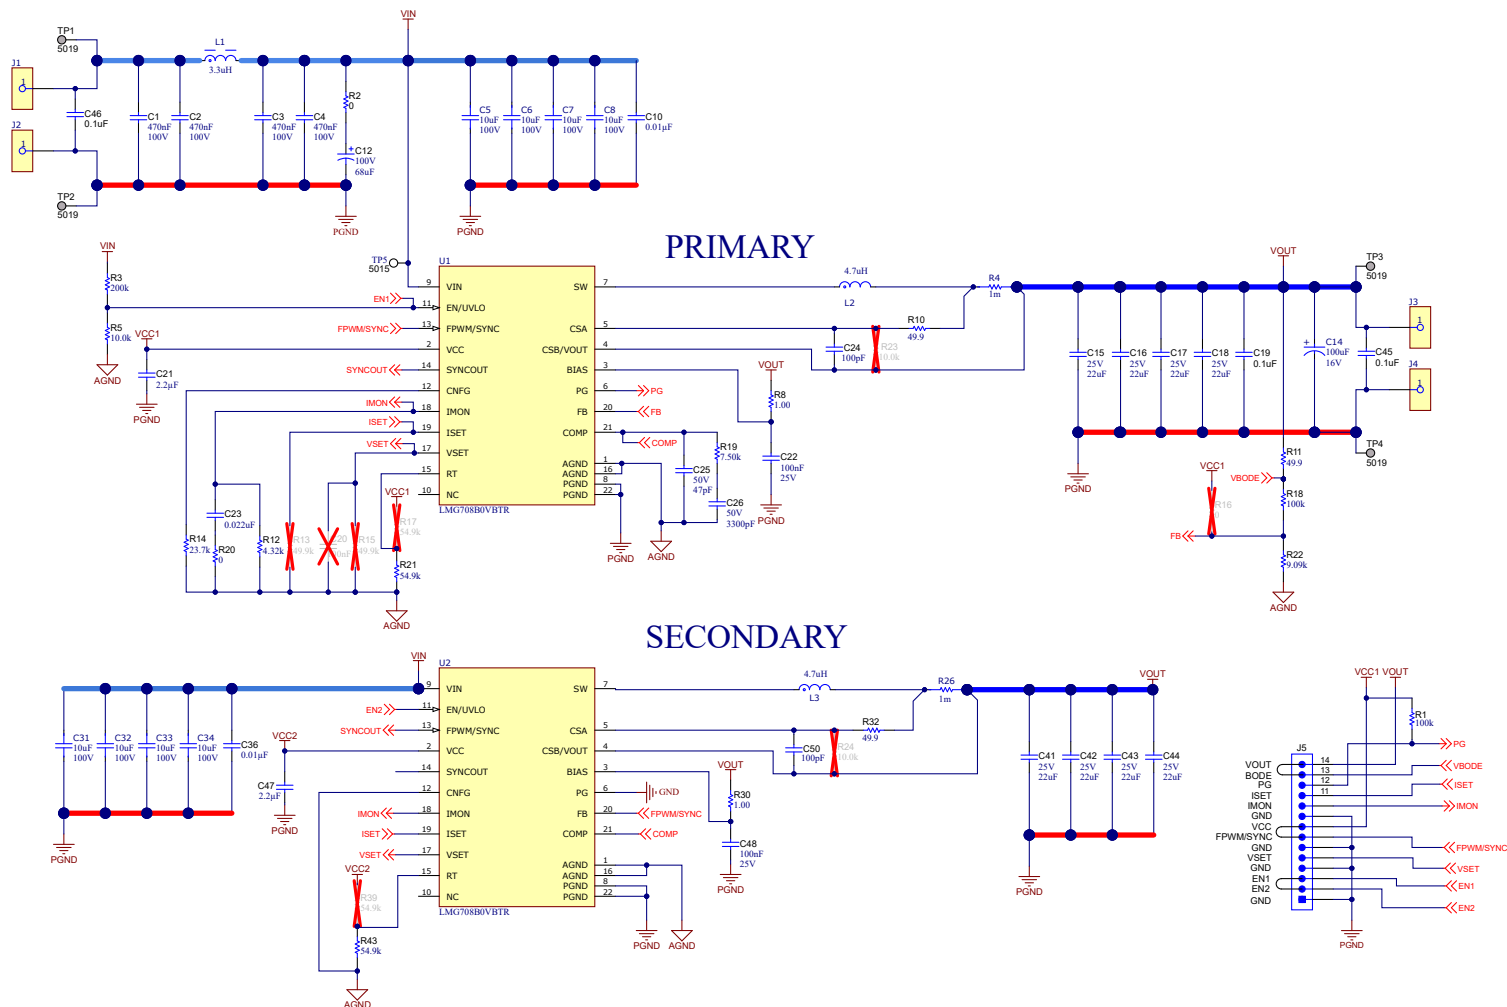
VIN
TP1
5019
L1
3.3uH
J1
1
J2
1
C46
0.1uF
C1
470nF
100V
C2
470nF
100V
C3
470nF
100V
C4
470nF
100V
R2
0
C12
100V
68uF
C5
10uF
100V
C6
10uF
100V
C7
10uF
100V
C8
10uF
100V
C10
0.01µF
TP2
5019
PGND
PGND

PRIMARY

VIN
R3
200k
R5
10.0k
AGND
VCC1
C21
2.2µF
PGND
TP5
5015
U1
EN1
FPWM/SYNC
SYNCOUT
IMON
ISET
VSET
9 VIN
11 EN/UVLO
13 FPWM/SYNC
2 VCC
14 SYNCOUT
12 CNFG
18 IMON
19 ISET
17 VSET
15 RT
10 NC
SW 7
CSA 5
CSB/VOUT 4
BIAS 3
PG 6
FB 20
COMP 21
AGND 1
AGND 16
PGND 8
PGND 22
LMG708B0VBTR
PG
FB
COMP
C23
0.022uF
R14
23.7k
R20
0
R12
4.32k
R13
49.9k
20
10nF
R15
49.9k
VCC1
R17
54.9k
R21
54.9k
AGND
4.7uH
L2
R4
1m
R10
49.9
C24
100pF
R23
10.0k
VOUT
R8
1.00
R19
7.50k
C25
50V
47pF
C26
50V
3300pF
C22
100nF
25V
PGND
PGND
AGND
VOUT
TP3
5019
J3
1
J4
1
C15
25V
22uF
C16
25V
22uF
C17
25V
22uF
C18
25V
22uF
C19
0.1uF
C14
100uF
16V
C45
0.1uF
TP4
5019
PGND
R11
49.9
VCC1
VBODE
R16
0
R18
100k
FB
R22
9.09k
AGND

SECONDARY

VIN
U2
EN2
SYNCOUT
9 VIN
11 EN/UVLO
13 FPWM/SYNC
2 VCC
14 SYNCOUT
12 CNFG
18 IMON
19 ISET
17 VSET
15 RT
10 NC
SW 7
CSA 5
CSB/VOUT 4
BIAS 3
PG 6
FB 20
COMP 21
AGND 1
AGND 16
PGND 8
PGND 22
LMG708B0VBTR
GND
FPWM/SYNC
COMP
C31
10uF
100V
C32
10uF
100V
C33
10uF
100V
C34
10uF
100V
C36
0.01µF
VCC2
C47
2.2µF
PGND
PGND
IMON
ISET
VSET
VCC2
R39
54.9k
R43
54.9k
AGND
4.7uH
L3
R26
1m
R32
49.9
C50
100pF
R24
10.0k
VOUT
R30
1.00
C48
100nF
25V
PGND
PGND
AGND
VOUT
C41
25V
22uF
C42
25V
22uF
C43
25V
22uF
C44
25V
22uF
PGND
VCC1 VOUT
R1
100k
J5
VOUT
BODE
PG
ISET
IMON
GND
VCC
FPWM/SYNC
GND
VSET
GND
EN1
EN2
GND
14
13
12
11
PG
VBODE
ISET
IMON
FPWM/SYNC
VSET
EN1
EN2
PGND